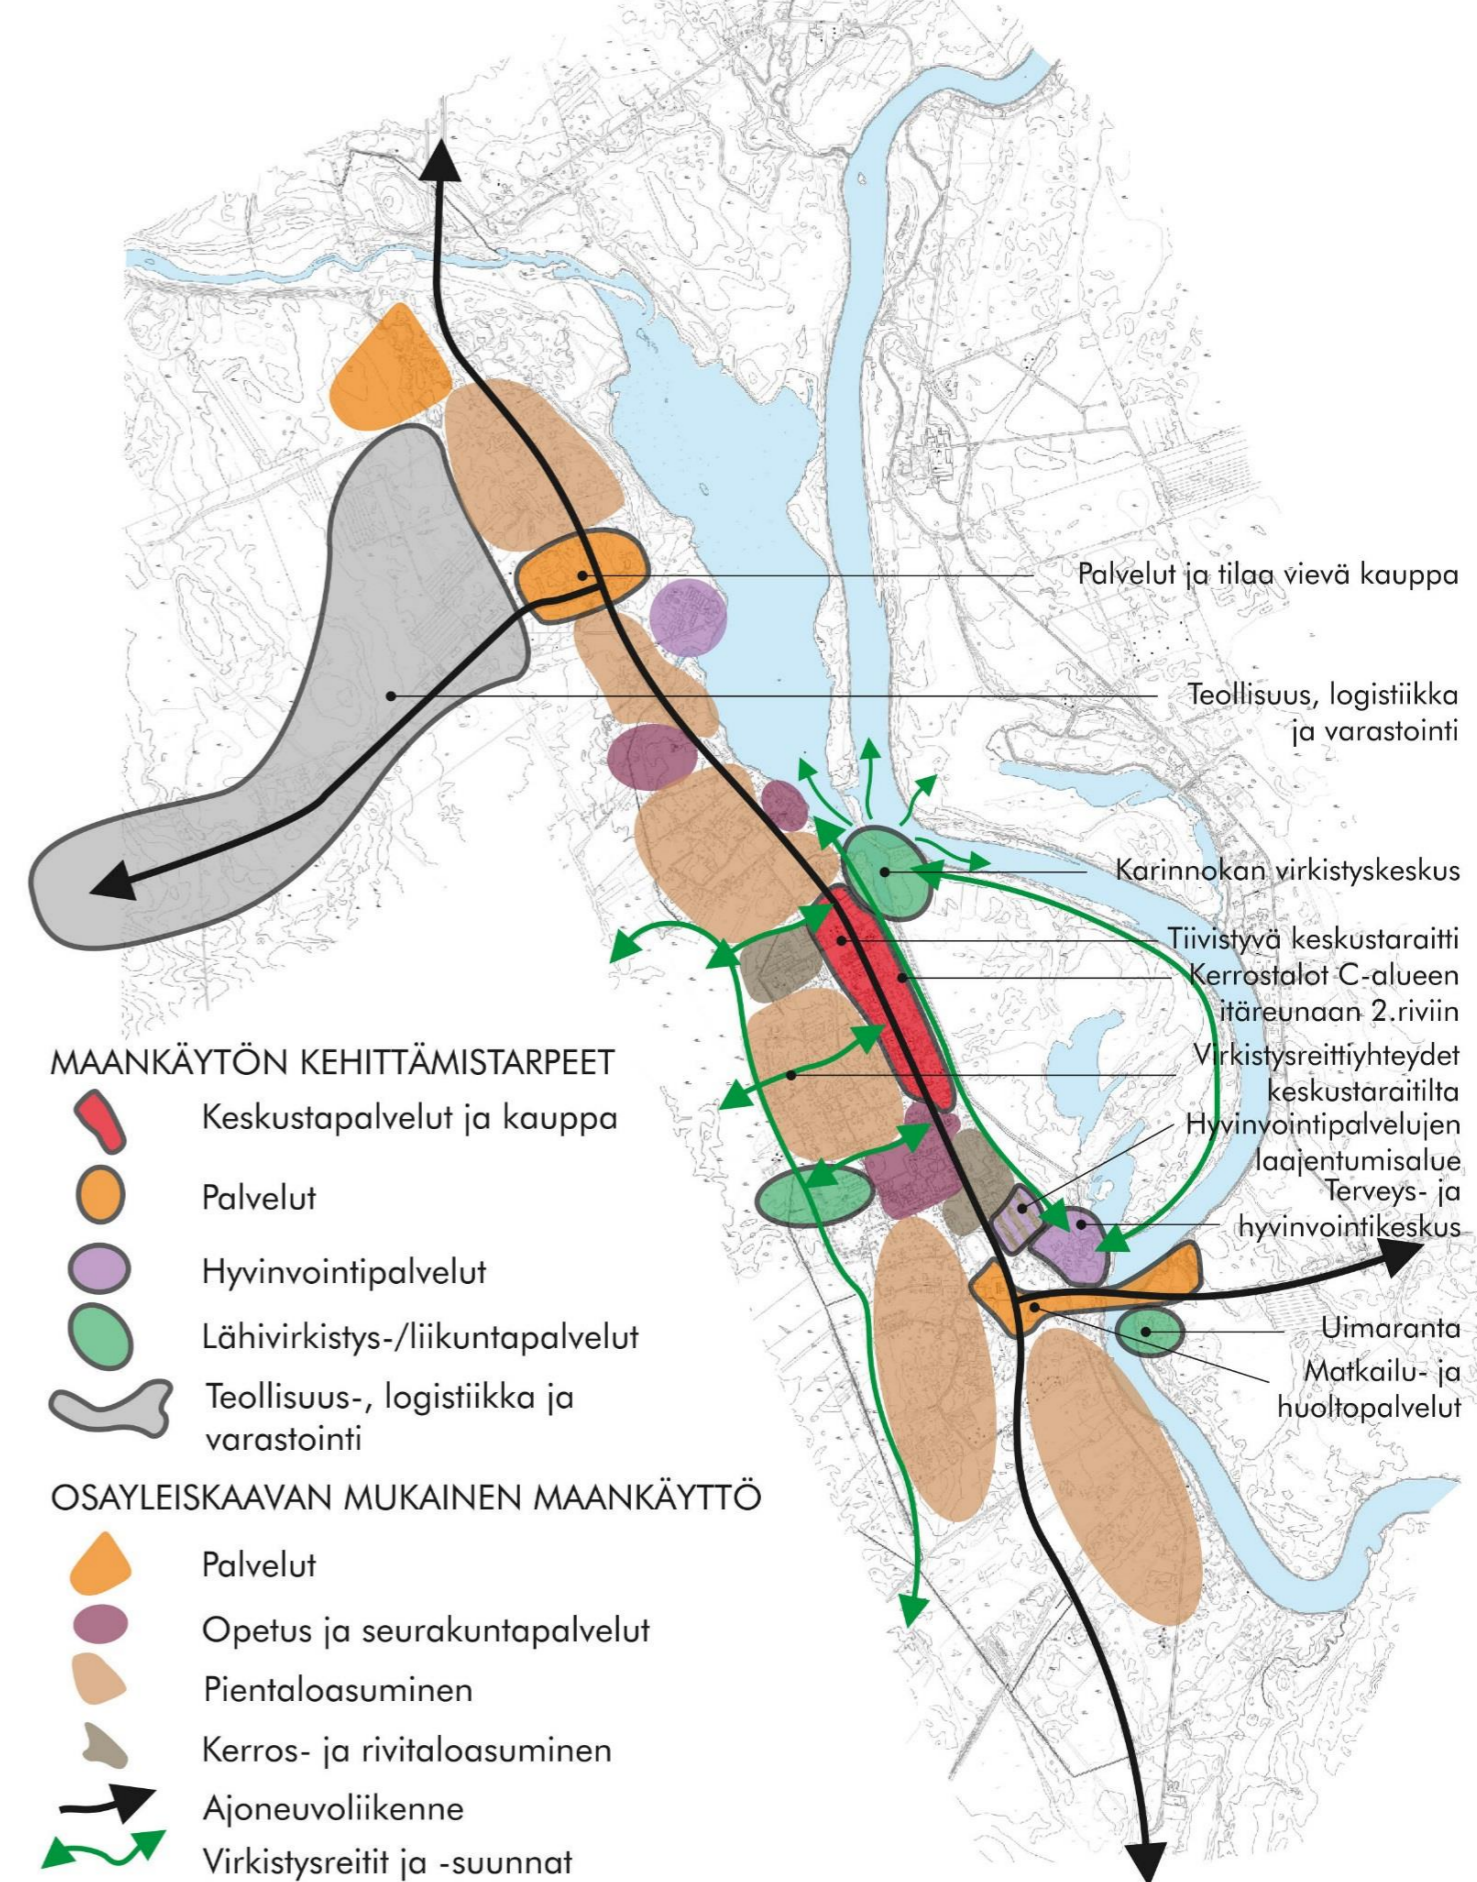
Palvelut ja tilaa vievä kauppa

Teollisuus, logistiikka ja varastointi

Karinnokan virkistyskeskus

Tiivistyvä keskustaraitti

Kerrostalot C-alueen itäreunaan 2.riviin

Virkistysreittiyhteydet keskustaraitilta

Hyvinvointipalvelujen laajentumisalue

Terveys- ja hyvinvointikeskus

Uimaranta

Matkailu- ja huoltopalvelut

MAANKÄYTÖN KEHITTÄMISTARPEET

Keskustapalvelut ja kauppa

Palvelut

Hyvinvointipalvelut

Lähivirkistys-/liikuntapalvelut

Teollisuus-, logistiikka ja varastointi

OSAYLEISKAAVAN MUKAINEN MAANKÄYTTÖ

Palvelut

Opetus ja seurakuntapalvelut

Pientaloasuminen

Kerros- ja rivitaloasuminen

Ajoneuvoliikenne

Virkistysreitit ja -suunnat